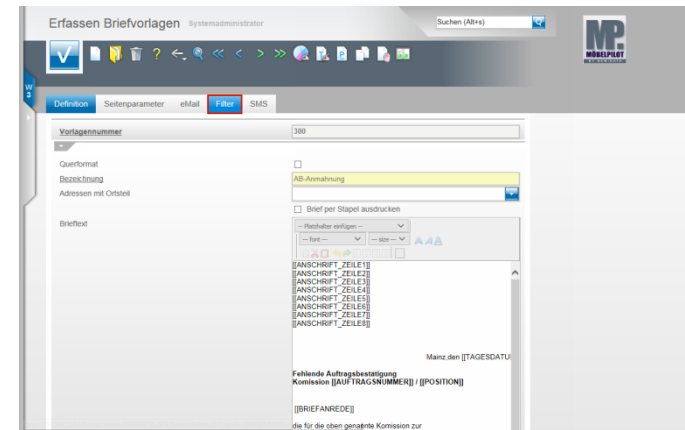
Erfassen Briefvorlagen Systemadministrator

Suchen (Alt+s)

MP. MÖBELPILOT

W 3

Definition Seitenparameter eMail Filter SMS

Vorlagennummer 380

Querformat

Bezeichnung AB-Anmahnung

Adressen mit Ortsteil

Brief per Stapel ausdrucken

Brieftext

-- Platzhalter einfügen --

-- font -- -- size --

[[ANSCHRIFT_ZEILE1]]
[[ANSCHRIFT_ZEILE2]]
[[ANSCHRIFT_ZEILE3]]
[[ANSCHRIFT_ZEILE4]]
[[ANSCHRIFT_ZEILE5]]
[[ANSCHRIFT_ZEILE6]]
[[ANSCHRIFT_ZEILE7]]
[[ANSCHRIFT_ZEILE8]]

Mainz,den [[TAGESDATU

Fehlende Auftragsbestätigung
Komission [[AUFTRAGSNUMMER]] / [[POSITION]]

[[BRIEFANREDE]]

die für die oben genannte Komission zur